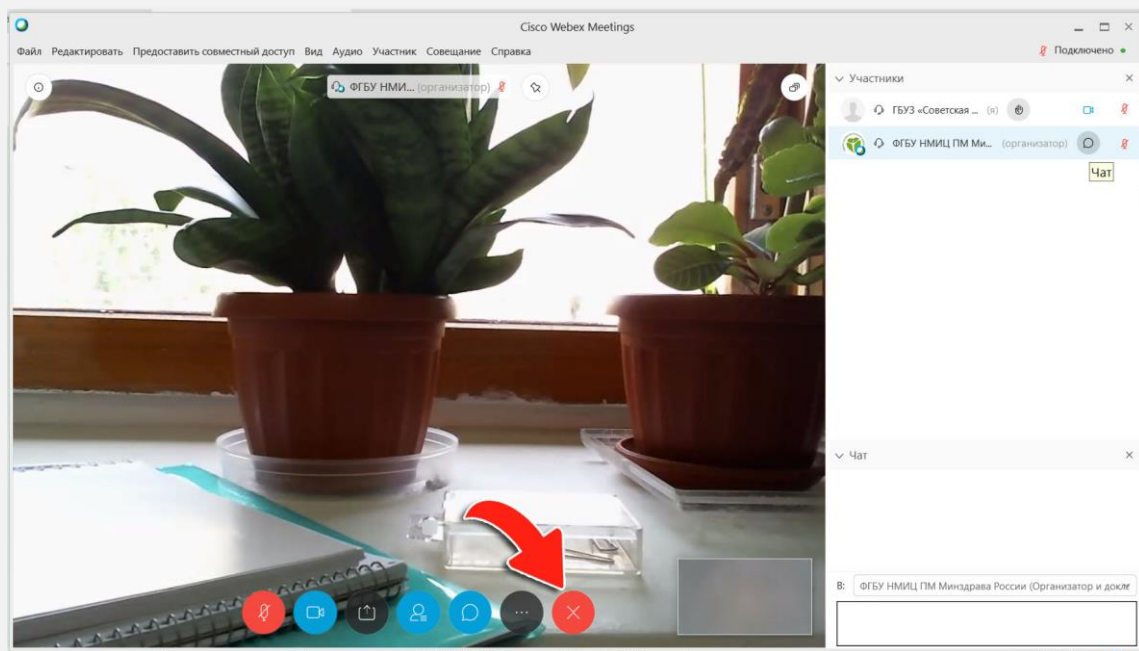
Cisco Webex Meetings

Файл Редактировать Предоставить совместный доступ Вид Аудио Участник Совещание Справка

Подключено

ФГБУ НМИ... (организатор)

Участники

ГБУЗ «Советская ... (я)

ФГБУ НМИЦ ПМ Ми... (организатор)

Чат

Чат

В: ФГБУ НМИЦ ПМ Минздрава России (Организатор и докл